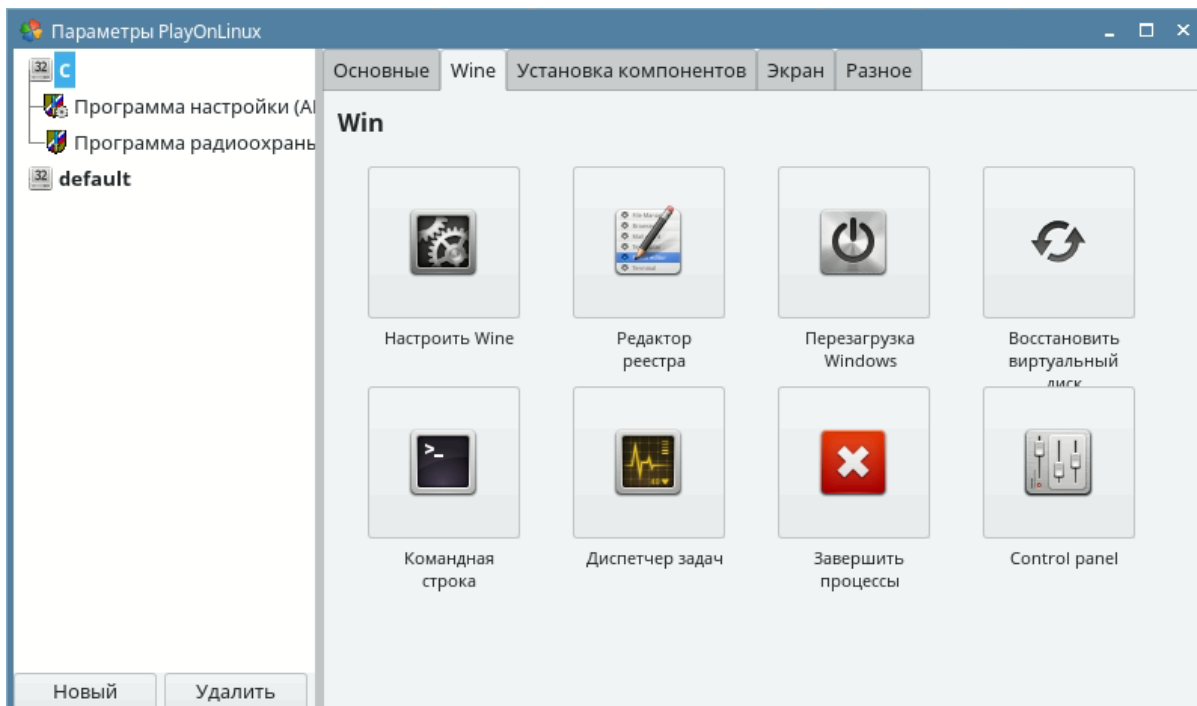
Параметры PlayOnLinux

32 C
Программа настройки (Al
Программа радиоохраны
32 default

Новый
Удалить

Основные
Wine
Установка компонентов
Экран
Разное

Win

Настроить Wine
Редактор реестра
Перезагрузка Windows
Восстановить виртуальный диск
Командная строка
Диспетчер задач
Завершить процессы
Control panel